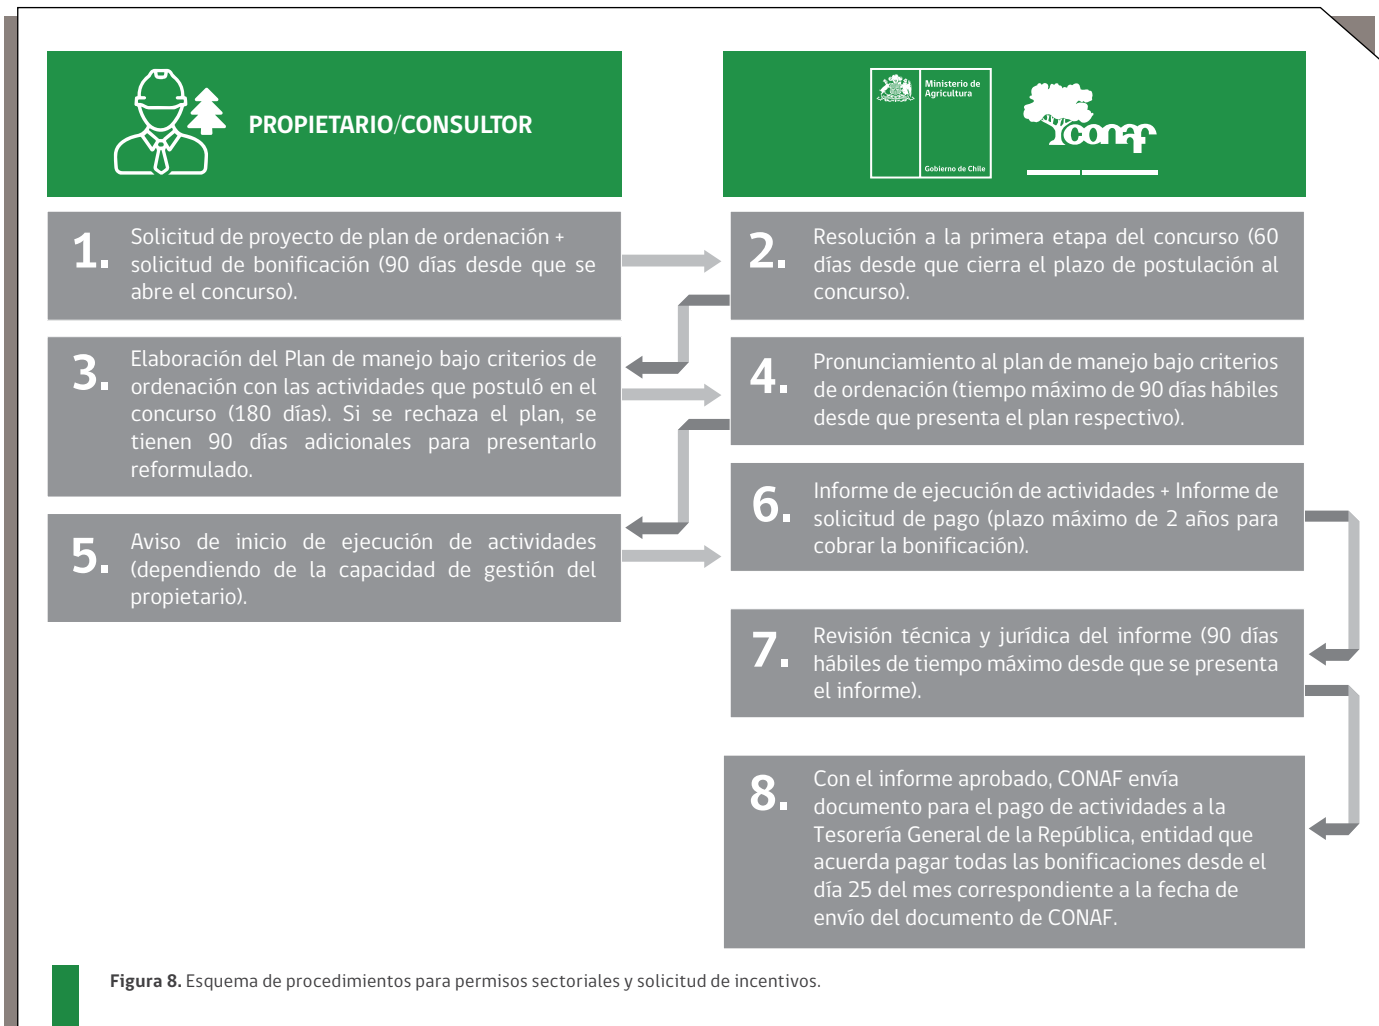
PROPIETARIO/CONSULTOR

Ministerio de Agricultura

Gobierno de Chile

conaf

1. Solicitud de proyecto de plan de ordenación + solicitud de bonificación (90 días desde que se abre el concurso).

2. Resolución a la primera etapa del concurso (60 días desde que cierra el plazo de postulación al concurso).

3. Elaboración del Plan de manejo bajo criterios de ordenación con las actividades que postuló en el concurso (180 días). Si se rechaza el plan, se tienen 90 días adicionales para presentarlo reformulado.

4. Pronunciamiento al plan de manejo bajo criterios de ordenación (tiempo máximo de 90 días hábiles desde que presenta el plan respectivo).

5. Aviso de inicio de ejecución de actividades (dependiendo de la capacidad de gestión del propietario).

6. Informe de ejecución de actividades + Informe de solicitud de pago (plazo máximo de 2 años para cobrar la bonificación).

7. Revisión técnica y jurídica del informe (90 días hábiles de tiempo máximo desde que se presenta el informe).

8. Con el informe aprobado, CONAF envía documento para el pago de actividades a la Tesorería General de la República, entidad que acuerda pagar todas las bonificaciones desde el día 25 del mes correspondiente a la fecha de envío del documento de CONAF.

Figura 8. Esquema de procedimientos para permisos sectoriales y solicitud de incentivos.